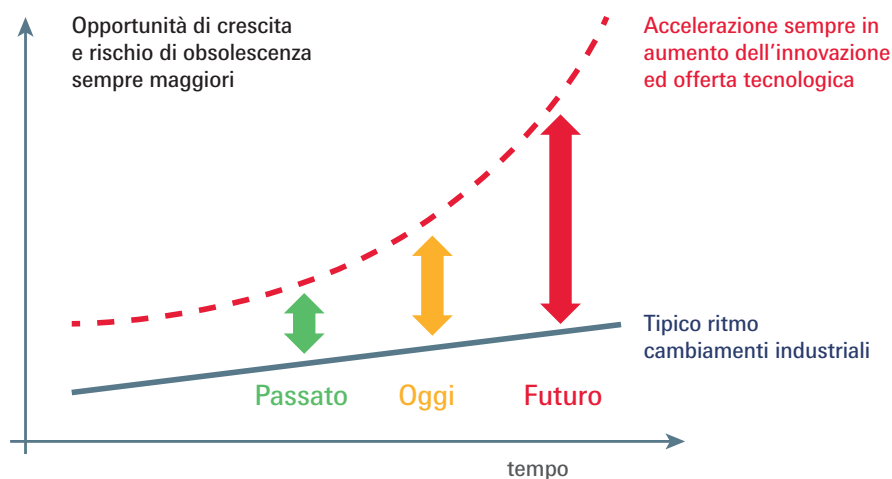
Opportunità di crescita e rischio di obsolescenza sempre maggiori

Accelerazione sempre in aumento dell'innovazione ed offerta tecnologica

Tipico ritmo cambiamenti industriali

Passato

Oggi

Futuro

tempo